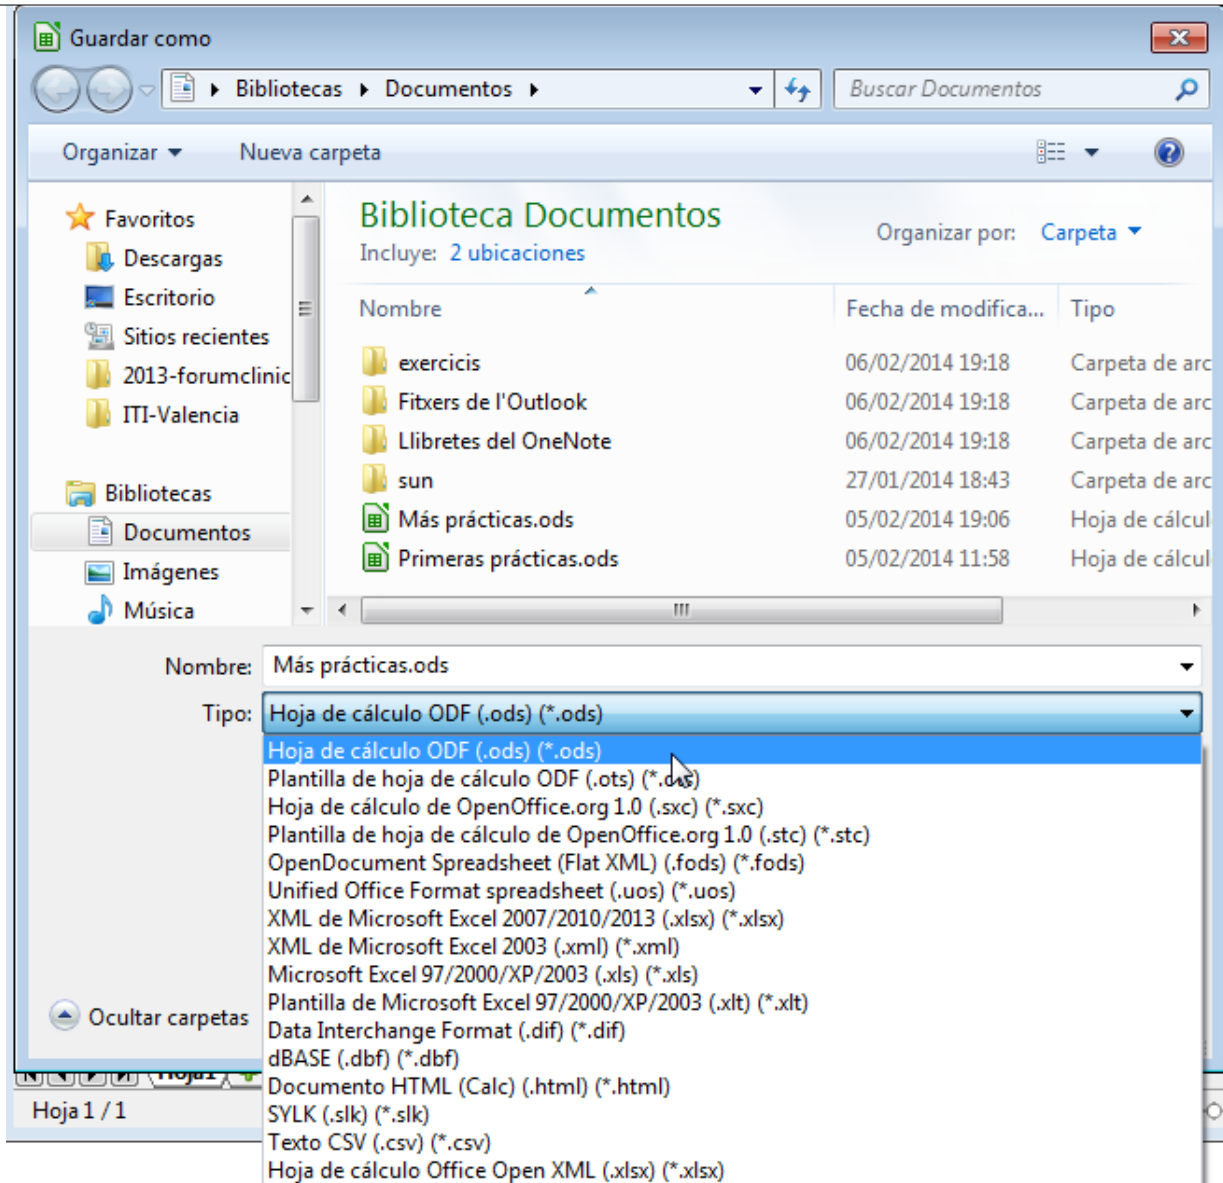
Guardar como

Bibliotecas ▸ Documentos ▸

Buscar Documentos

Organizar ▾ Nueva carpeta

Favoritos
Descargas
Escritorio
Sitios recientes
2013-forumclinic
ITI-Valencia

Bibliotecas
Documentos
Imágenes
Música

Biblioteca Documentos
Incluye: 2 ubicaciones

Organizar por: Carpeta ▾

| Nombre | Fecha de modifica... | Tipo |
|---|---|---|
| exercicis | 06/02/2014 19:18 | Carpeta de arc |
| Fitxers de l'Outlook | 06/02/2014 19:18 | Carpeta de arc |
| Llibretes del OneNote | 06/02/2014 19:18 | Carpeta de arc |
| sun | 27/01/2014 18:43 | Carpeta de arc |
| Más prácticas.ods | 05/02/2014 19:06 | Hoja de cálcul |
| Primeras prácticas.ods | 05/02/2014 11:58 | Hoja de cálcul |

Nombre: Más prácticas.ods

Tipo: Hoja de cálculo ODF (.ods) (*.ods)

Hoja de cálculo ODF (.ods) (*.ods)
Plantilla de hoja de cálculo ODF (.ots) (*.ots)
Hoja de cálculo de OpenOffice.org 1.0 (.sxc) (*.sxc)
Plantilla de hoja de cálculo de OpenOffice.org 1.0 (.stc) (*.stc)
OpenDocument Spreadsheet (Flat XML) (.fods) (*.fods)
Unified Office Format spreadsheet (.uos) (*.uos)
XML de Microsoft Excel 2007/2010/2013 (.xlsx) (*.xlsx)
XML de Microsoft Excel 2003 (.xml) (*.xml)
Microsoft Excel 97/2000/XP/2003 (.xls) (*.xls)
Plantilla de Microsoft Excel 97/2000/XP/2003 (.xlt) (*.xlt)
Data Interchange Format (.dif) (*.dif)
dBASE (.dbf) (*.dbf)
Documento HTML (Calc) (.html) (*.html)
SYLK (.slk) (*.slk)
Texto CSV (.csv) (*.csv)
Hoja de cálculo Office Open XML (.xlsx) (*.xlsx)

Ocultar carpetas

Hoja1

Hoja 1 / 1